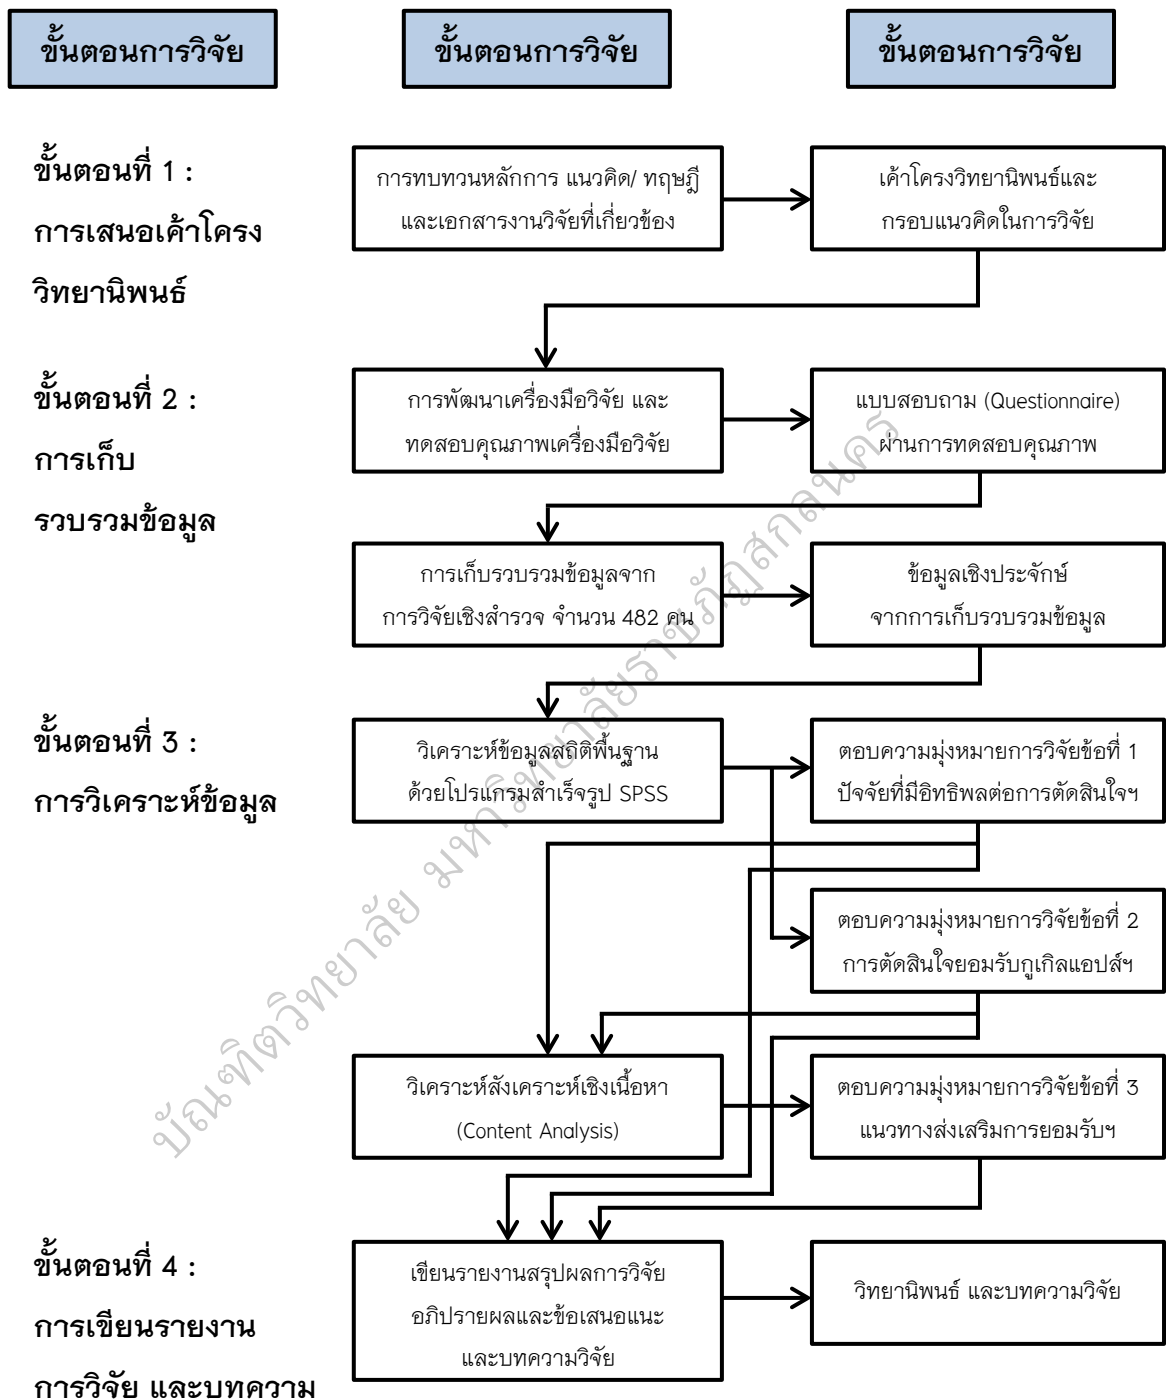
ขั้นตอนการวิจัย

ขั้นตอนการวิจัย

ขั้นตอนการวิจัย

ขั้นตอนที่ 1 : การเสนอเค้าโครงวิทยานิพนธ์

การทบทวนหลักการ แนวคิด/ ทฤษฎี และเอกสารงานวิจัยที่เกี่ยวข้อง

เค้าโครงวิทยานิพนธ์และกรอบแนวคิดในการวิจัย

ขั้นตอนที่ 2 : การเก็บรวบรวมข้อมูล

การพัฒนาเครื่องมือวิจัย และทดสอบคุณภาพเครื่องมือวิจัย

แบบสอบถาม (Questionnaire) ผ่านการทดสอบคุณภาพ

การเก็บรวบรวมข้อมูลจากการวิจัยเชิงสำรวจ จำนวน 482 คน

ข้อมูลเชิงประจักษ์จากการเก็บรวบรวมข้อมูล

ขั้นตอนที่ 3 : การวิเคราะห์ข้อมูล

วิเคราะห์ข้อมูลสถิติพื้นฐานด้วยโปรแกรมสำเร็จรูป SPSS

ตอบความมุ่งหมายการวิจัยข้อที่ 1 ปัจจัยที่มีอิทธิพลต่อการตัดสินใจฯ

ตอบความมุ่งหมายการวิจัยข้อที่ 2 การตัดสินใจยอมรับกูเกิลแอปส์ฯ

วิเคราะห์สังเคราะห์เชิงเนื้อหา (Content Analysis)

ตอบความมุ่งหมายการวิจัยข้อที่ 3 แนวทางส่งเสริมการยอมรับฯ

ขั้นตอนที่ 4 : การเขียนรายงานการวิจัย และบทความ

เขียนรายงานสรุปผลการวิจัย อภิปรายผลและข้อเสนอแนะ และบทความวิจัย

วิทยานิพนธ์ และบทความวิจัย

บัณฑิตวิทยาลัย มหาวิทยาลัยราชภัฏสกลนคร